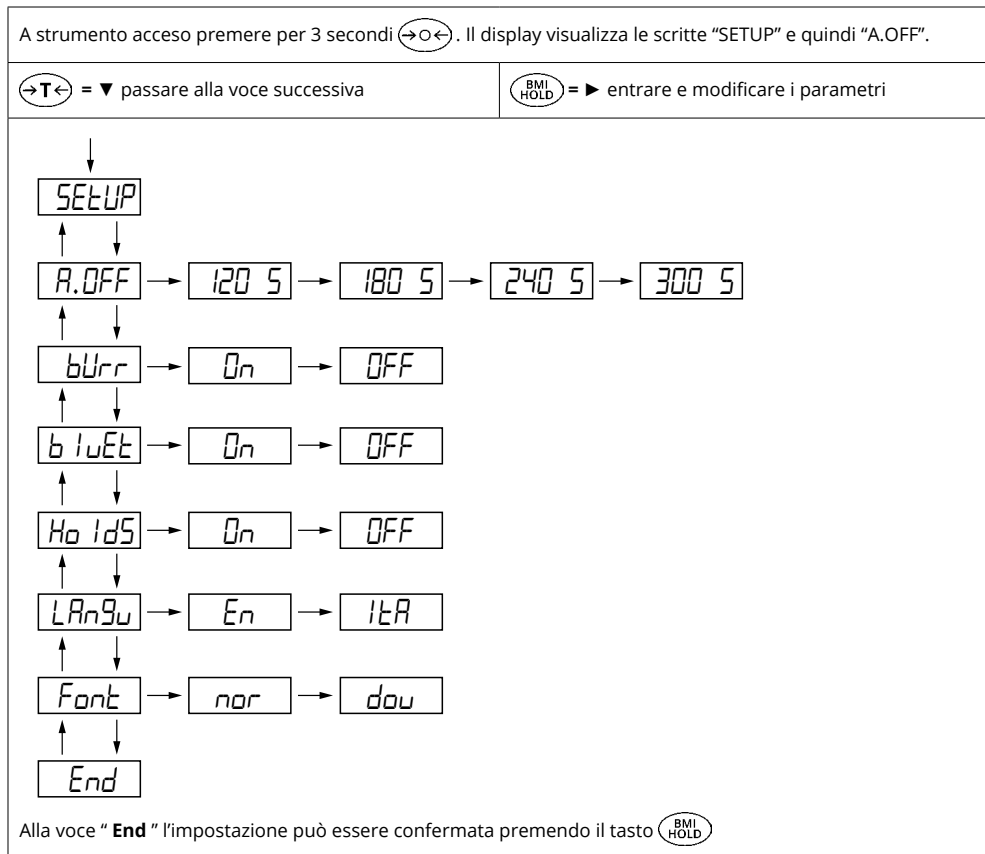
A strumento acceso premere per 3 secondi →0←. Il display visualizza le scritte "SETUP" e quindi "A.OFF".

| →T← = ▼ passare alla voce successiva | BMI HOLD = ► entrare e modificare i parametri |
|---|---|

SEtUP

A.OFF → 120 S → 180 S → 240 S → 300 S

bUrr → On → OFF

b luEt → On → OFF

Ho ldS → On → OFF

LAn9u → En → ItA

Font → nor → dou

End

Alla voce " **End** " l'impostazione può essere confermata premendo il tasto BMI HOLD